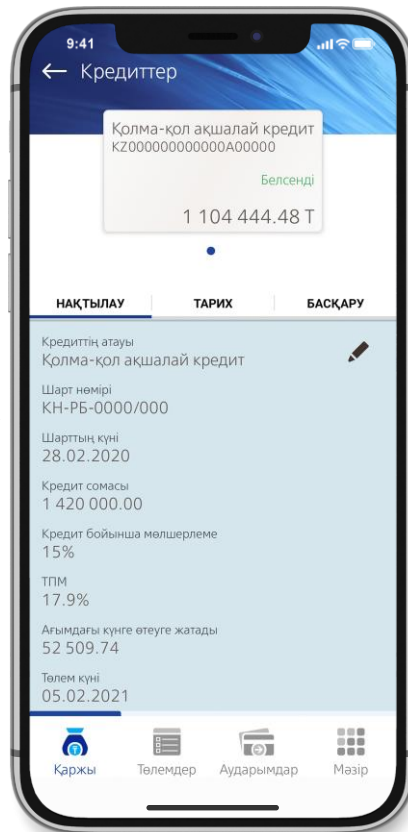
9:41

← Кредиттер

Қолма-қол ақшалай кредит
KZ000000000000A00000

Белсенді

1 104 444.48 Т

НАҚТЫЛАУ | ТАРИХ | БАСҚАРУ

Кредиттің атауы
Қолма-қол ақшалай кредит

Шарт нөмірі
КН-РБ-0000/000

Шарттың күні
28.02.2020

Кредит сомасы
1 420 000.00

Кредит бойынша мөлшерлеме
15%

ТПМ
17.9%

Ағымдағы күнге өтеуге жатады
52 509.74

Төлем күні
05.02.2021

Қаржы Төлемдер Аударымдар Мәзір